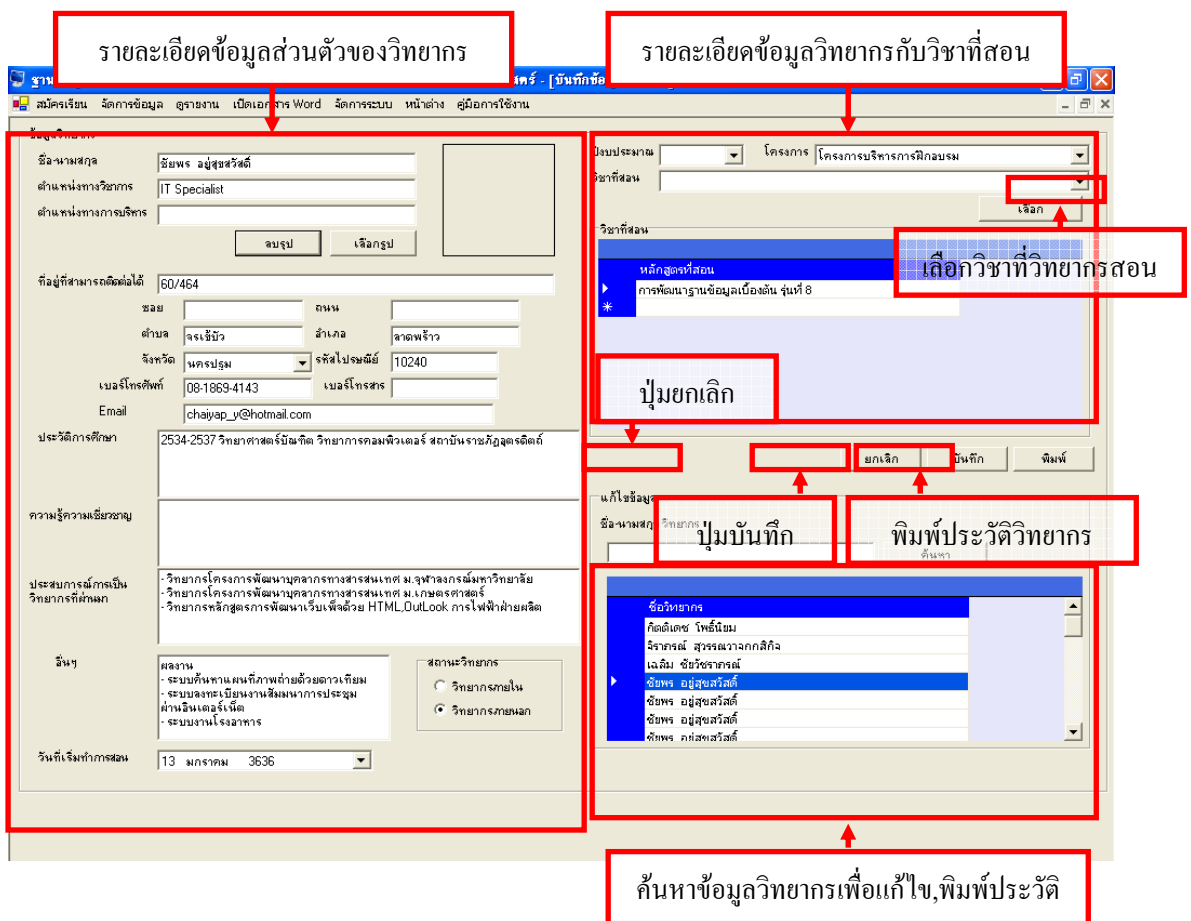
รายละเอียดข้อมูลส่วนตัวของวิทยากร

รายละเอียดข้อมูลวิทยากรกับวิชาที่สอน

ฐาน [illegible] สตร์ - [บันทึกข้อ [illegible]

สมัครเรียน จัดการข้อมูล ดูรายงาน เปิดเอกสาร Word จัดการระบบ หน้าต่าง คู่มือการใช้งาน

ข้อมูลวิทยากร

ชื่อ-นามสกุล ชัยพร อยู่สุขสวัสดิ์

ตำแหน่งทางวิชาการ IT Specialist

ตำแหน่งทางการบริหาร

ลบรูป เลือกรูป

ที่อยู่ที่สามารถติดต่อได้ 60/464

ซอย ถนน

ตำบล จรเข้บัว อำเภอ ลาดพร้าว

จังหวัด นครปฐม รหัสไปรษณีย์ 10240

เบอร์โทรศัพท์ 08-1869-4143 เบอร์โทรสาร

Email chaiyap_y@hotmail.com

ประวัติการศึกษา 2534-2537 วิทยาศาสตร์บัณฑิต วิทยาการคอมพิวเตอร์ สถาบันราชภัฏสวนดุสิต

ความรู้ความเชี่ยวชาญ

ประสบการณ์การเป็นวิทยากรที่ผ่านมา
- วิทยากรโครงการพัฒนาบุคลากรทางสารสนเทศ ม.จุฬาลงกรณ์มหาวิทยาลัย
- วิทยากรโครงการพัฒนาบุคลากรทางสารสนเทศ ม.เกษตรศาสตร์
- วิทยากรหลักสูตรการพัฒนาเว็บเพ็จด้วย HTML,OutLook การไฟฟ้าฝ่ายผลิต

อื่นๆ
ผลงาน
- ระบบค้นหาแผนที่ภาพถ่ายด้วยดาวเทียม
- ระบบลงทะเบียนงานสัมมนาการประชุมผ่านอินเตอร์เน็ต
- ระบบงานโรงอาหาร

สถานะวิทยากร
วิทยากรภายใน
วิทยากรภายนอก

วันที่เริ่มทำการสอน 13 มกราคม 3636

ปีงบประมาณ โครงการ โครงการบริหารการฝึกอบรม

วิชาที่สอน

เลือก

วิชาที่สอน

เลือกวิชาที่วิทยากรสอน

หลักสูตรที่สอน
การพัฒนาฐานข้อมูลเบื้องต้น รุ่นที่ 8

ปุ่มยกเลิก

ยกเลิก บันทึก พิมพ์

แก้ไขข้อมูล

ชื่อ-นามสกุล วิทยากร

ปุ่มบันทึก

พิมพ์ประวัติวิทยากร

ค้นหา

ชื่อวิทยากร
กิตติเดช โพธิ์นิยม
จิราภรณ์ สุวรรณวาจกกสิกิจ
เฉลิม ชัยวัชราภรณ์
ชัยพร อยู่สุขสวัสดิ์
ชัยพร อยู่สุขสวัสดิ์
ชัยพร อยู่สุขสวัสดิ์
ชัยพร อยู่สุขสวัสดิ์

ค้นหาข้อมูลวิทยากรเพื่อแก้ไข,พิมพ์ประวัติ